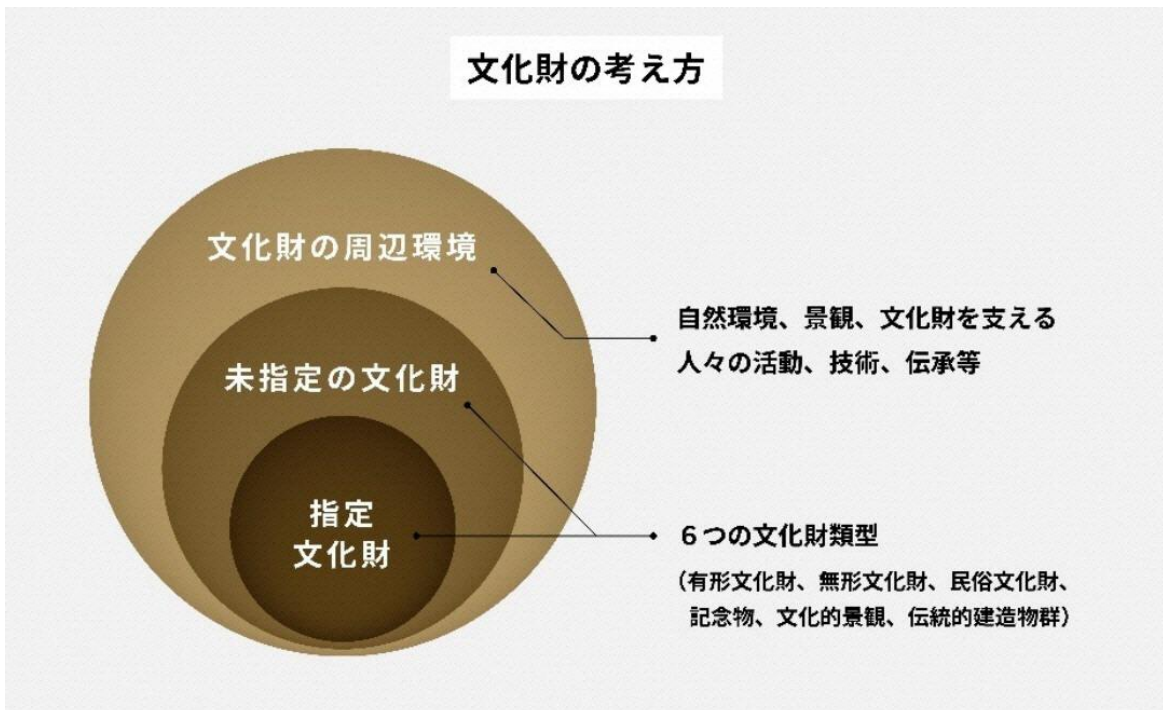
文化財の考え方

文化財の周辺環境

未指定の文化財

指定
文化財

自然環境、景観、文化財を支える
人々の活動、技術、伝承等

６つの文化財類型

（有形文化財、無形文化財、民俗文化財、
記念物、文化的景観、伝統的建造物群）